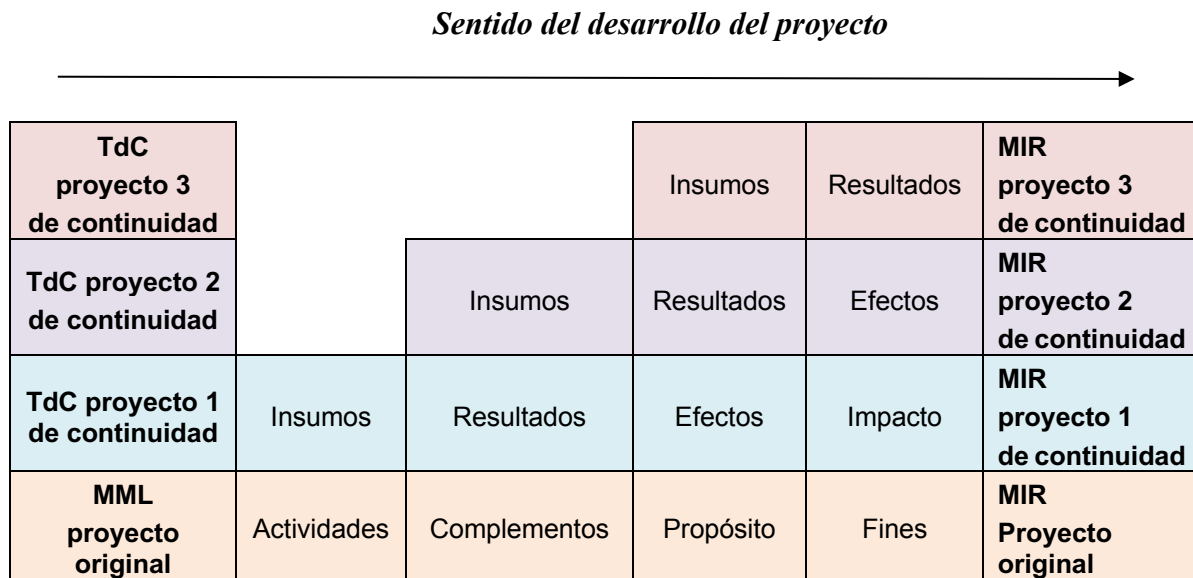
Sentido del desarrollo del proyecto

| | | | | | |
|---|---|---|---|---|---|
| **TdC proyecto 3 de continuidad** | | | Insumos | Resultados | **MIR proyecto 3 de continuidad** |
| **TdC proyecto 2 de continuidad** | | Insumos | Resultados | Efectos | **MIR proyecto 2 de continuidad** |
| **TdC proyecto 1 de continuidad** | Insumos | Resultados | Efectos | Impacto | **MIR proyecto 1 de continuidad** |
| **MML proyecto original** | Actividades | Complementos | Propósito | Fines | **MIR Proyecto original** |